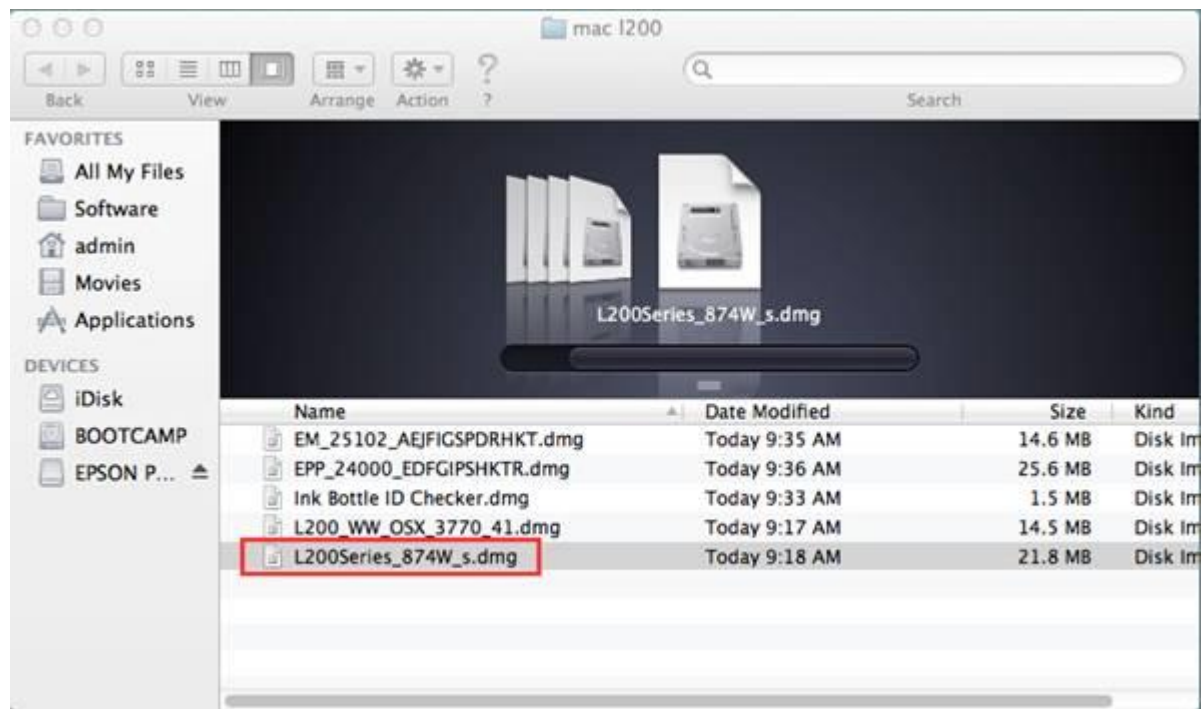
mac l200

Back View Arrange Action ?

Search

FAVORITES
All My Files
Software
admin
Movies
Applications
DEVICES
iDisk
BOOTCAMP
EPSON P...

L200Series_874W_s.dmg

| Name | Date Modified | Size | Kind |
|---|---|---|---|
| EM_25102_AEJFIGSPDRHKT.dmg | Today 9:35 AM | 14.6 MB | Disk Im |
| EPP_24000_EDFGIPSHKTR.dmg | Today 9:36 AM | 25.6 MB | Disk Im |
| Ink Bottle ID Checker.dmg | Today 9:33 AM | 1.5 MB | Disk Im |
| L200_WW_OSX_3770_41.dmg | Today 9:17 AM | 14.5 MB | Disk Im |
| L200Series_874W_s.dmg | Today 9:18 AM | 21.8 MB | Disk Im |